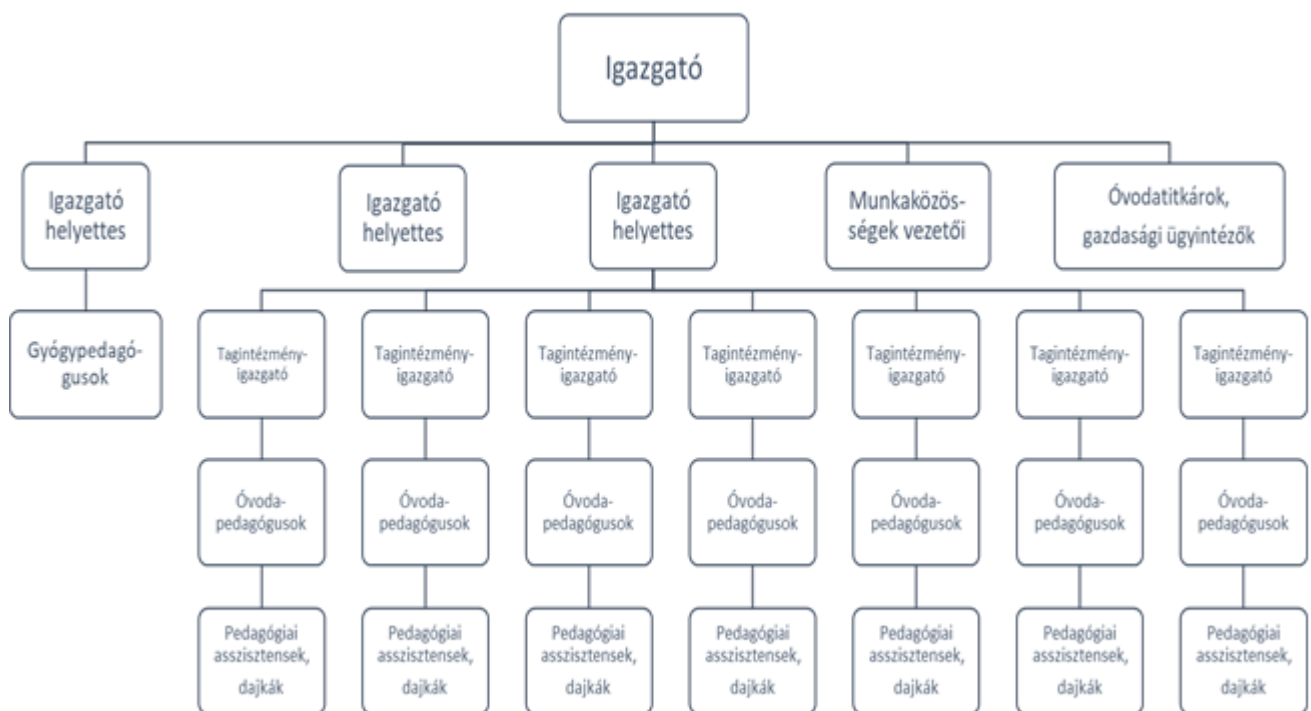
Igazgató

Igazgató helyettes

Igazgató helyettes

Igazgató helyettes

Munkaközösségek vezetői

Óvodatitkárok, gazdasági ügyintézők

Gyógypedagógusok

Tagintézmény-igazgató

Tagintézmény-igazgató

Tagintézmény-igazgató

Tagintézmény-igazgató

Tagintézmény-igazgató

Tagintézmény-igazgató

Tagintézmény-igazgató

Óvoda-pedagógusok

Óvoda-pedagógusok

Óvoda-pedagógusok

Óvoda-pedagógusok

Óvoda-pedagógusok

Óvoda-pedagógusok

Óvoda-pedagógusok

Pedagógiai asszisztensek, dajkák

Pedagógiai asszisztensek, dajkák

Pedagógiai asszisztensek, dajkák

Pedagógiai asszisztensek, dajkák

Pedagógiai asszisztensek, dajkák

Pedagógiai asszisztensek, dajkák

Pedagógiai asszisztensek, dajkák